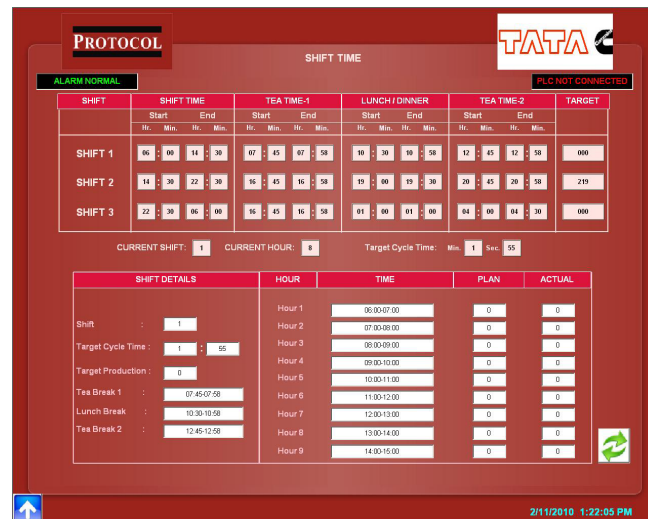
PROTOCOL

TATA

SHIFT TIME

ALARM NORMAL

PLC NOT CONNECTED

| SHIFT | SHIFT TIME Start Hr. | Min. | End Hr. | Min. | TEA TIME-1 Start Hr. | Min. | End Hr. | Min. | LUNCH / DINNER Start Hr. | Min. | End Hr. | Min. | TEA TIME-2 Start Hr. | Min. | End Hr. | Min. | TARGET |
|---|---|---|---|---|---|---|---|---|---|---|---|---|---|---|---|---|---|
| SHIFT 1 | 06 | 00 | 14 | 30 | 07 | 45 | 07 | 58 | 10 | 30 | 10 | 58 | 12 | 45 | 12 | 58 | 000 |
| SHIFT 2 | 14 | 30 | 22 | 30 | 16 | 45 | 16 | 58 | 19 | 00 | 19 | 30 | 20 | 45 | 20 | 58 | 219 |
| SHIFT 3 | 22 | 30 | 06 | 00 | 16 | 45 | 16 | 58 | 01 | 00 | 01 | 00 | 04 | 00 | 04 | 30 | 000 |

CURRENT SHIFT: 1 CURRENT HOUR: 8 Target Cycle Time: Min. 1 Sec. 55

SHIFT DETAILS

Shift : 1
Target Cycle Time : 1 : 55
Target Production : 0
Tea Break 1 : 07:45-07:58
Lunch Break : 10:30-10:58
Tea Break 2 : 12:45-12:58

| HOUR | TIME | PLAN | ACTUAL |
|---|---|---|---|
| Hour 1 | 06:00-07:00 | 0 | 0 |
| Hour 2 | 07:00-08:00 | 0 | 0 |
| Hour 3 | 08:00-09:00 | 0 | 0 |
| Hour 4 | 09:00-10:00 | 0 | 0 |
| Hour 5 | 10:00-11:00 | 0 | 0 |
| Hour 6 | 11:00-12:00 | 0 | 0 |
| Hour 7 | 12:00-13:00 | 0 | 0 |
| Hour 8 | 13:00-14:00 | 0 | 0 |
| Hour 9 | 14:00-15:00 | 0 | 0 |

2/11/2010 1:22:05 PM